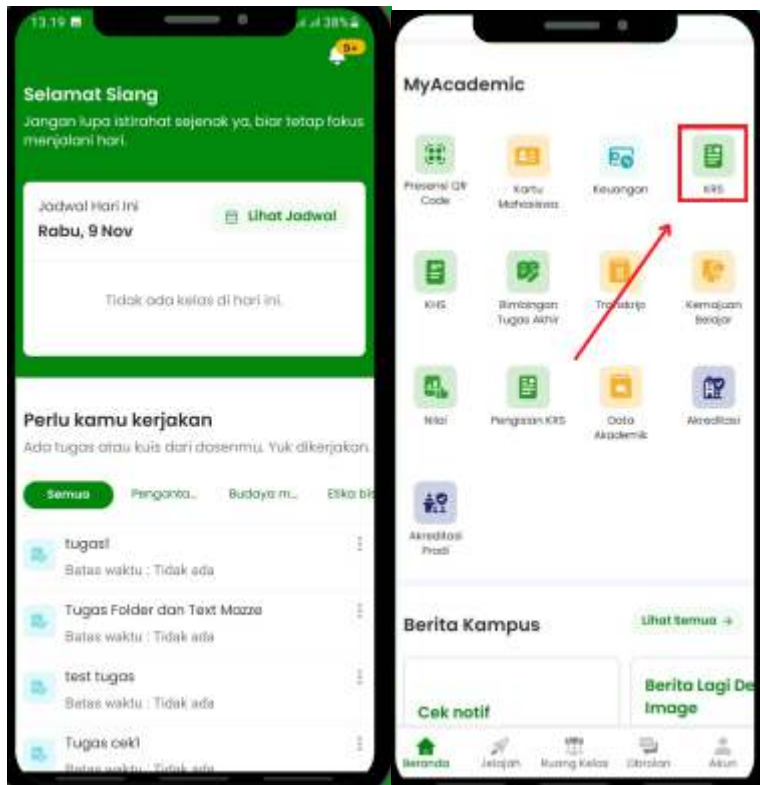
13.19 38%

9+

Selamat Siang

Jangan lupa istirahat sejenak ya, biar tetap fokus menjalani hari.

Jadwal Hari Ini

Rabu, 9 Nov

Lihat Jadwal

Tidak ada kelas di hari ini.

Perlu kamu kerjakan

Ada tugas atau kuis dari dosenmu. Yuk dikerjakan.

Semua Penganta... Budaya m... Etika bi

tugas!

Batas waktu : Tidak ada

Tugas Folder dan Text Mazze

Batas waktu : Tidak ada

test tugas

Batas waktu : Tidak ada

Tugas cek1

Batas waktu : Tidak ada

MyAcademic

Presensi QR Code

Kartu Mahasiswa

Keuangan

KRS

KHS

Bimbingan Tugas Akhir

Transkrip

Kemajuan Belajar

Nilai

Pengisian KRS

Data Akademik

Akreditasi

Akreditasi Prodi

Berita Kampus

Lihat Semua →

Cek notif

Berita Lagi De Image

Beranda

Jelajah

Ruang Kelas

Obrolan

Akun